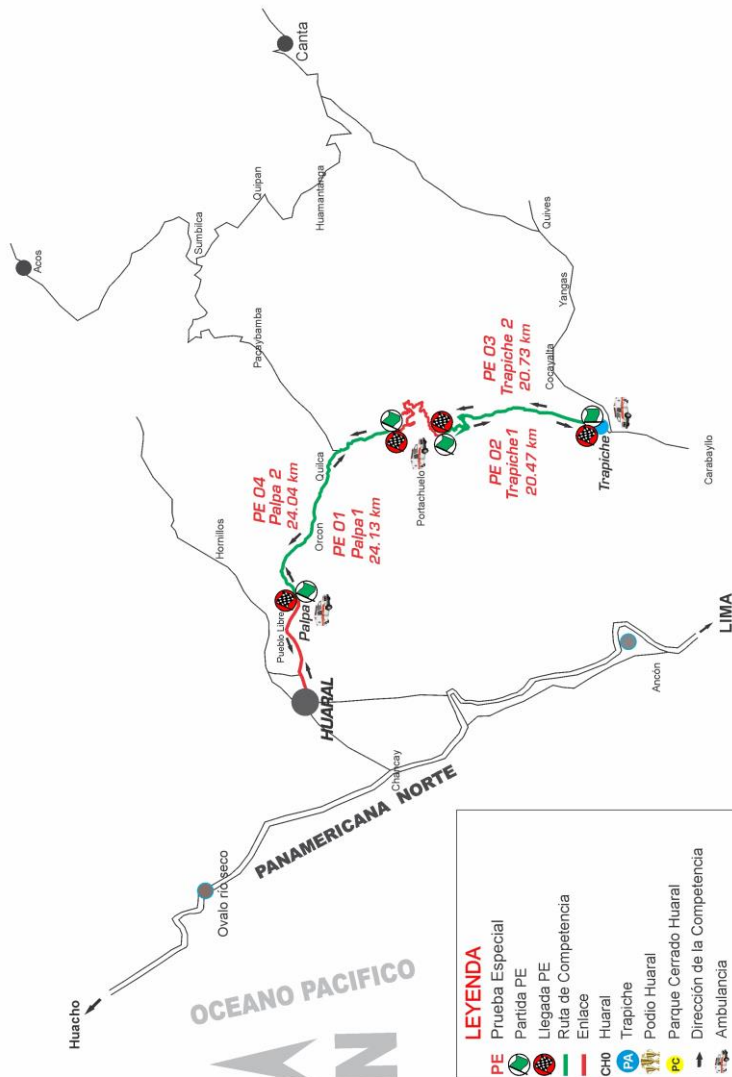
Canta

Acos

Sumbilca

Quipan

Huamantanga

Quives

Pacaybamba

Yangas

Cocayalta

PE 03
Trapiche 2
20.73 km

PE 04
Palpa 2
24.04 km

Quilca

Portachuelo

PE 02
Trapiche1
20.47 km

Trapiche

Carabayllo

Hornillos

Orcon

PE 01
Palpa1
24.13 km

Pueblo Libre

Palpa

HUARAL

Chancay

PANAMERICANA NORTE

Ancón

LIMA

Ovalo rioseco

Huacho

OCEANO PACIFICO

LEYENDA
PE Prueba Especial
Partida PE
Llegada PE
Ruta de Competencia
Enlace
CH0 Huaral
PA Trapiche
Podio Huaral
PC Parque Cerrado Huaral
Dirección de la Competencia
Ambulancia